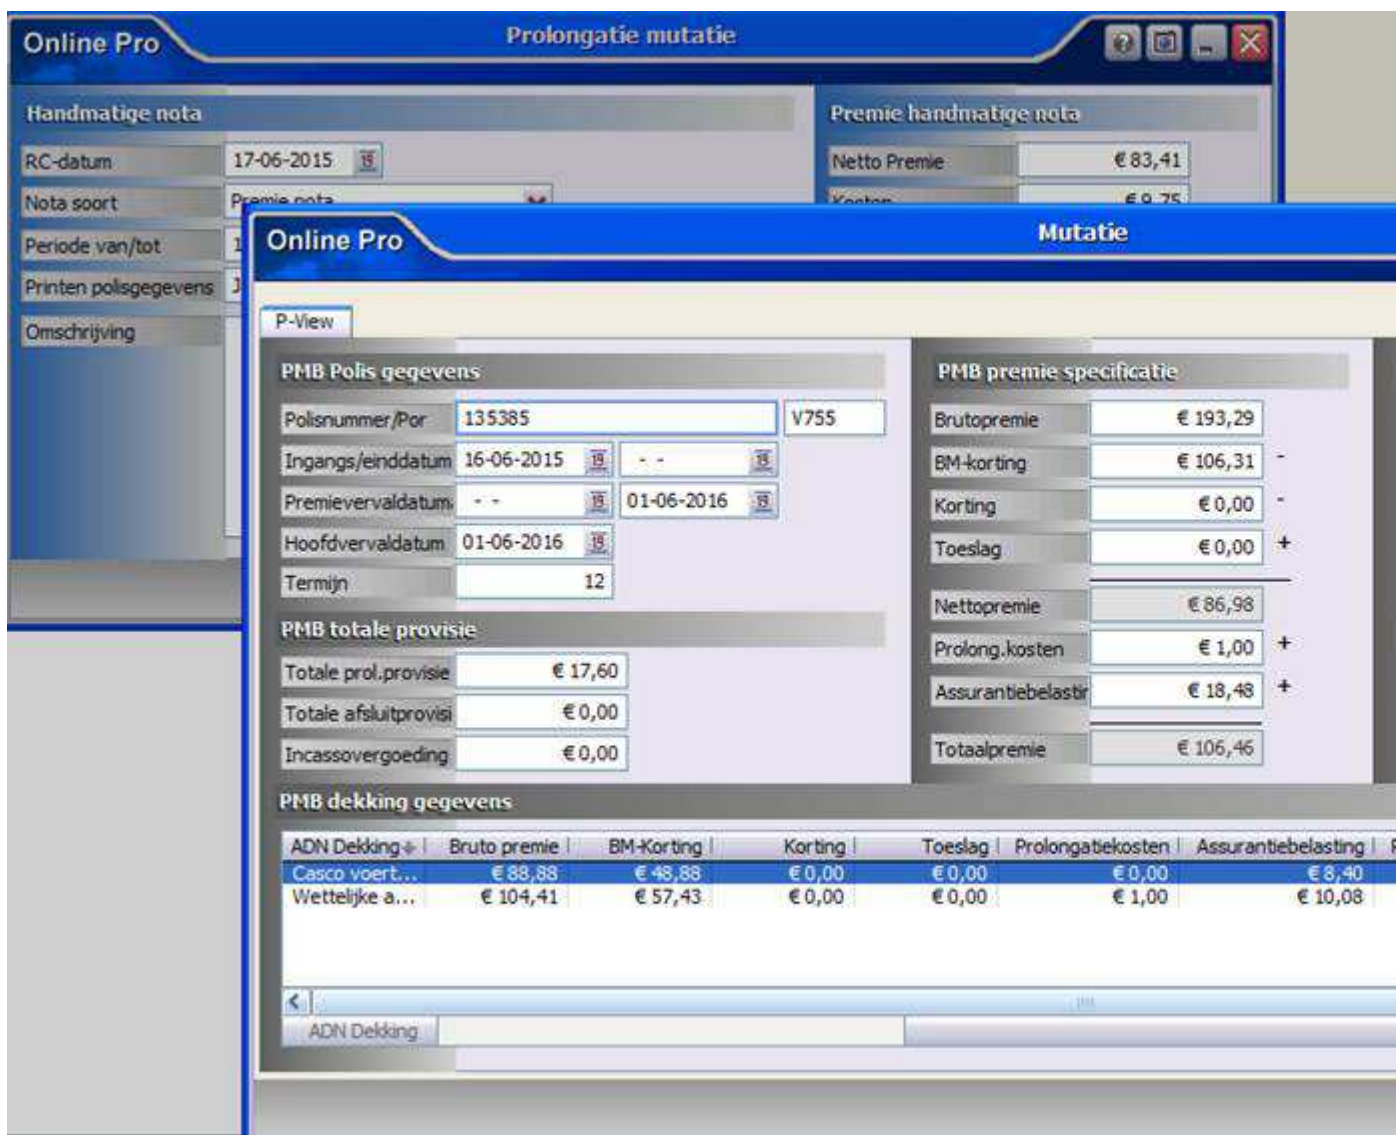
Online Pro
Prolongatie mutatie

Handmatige nota
RC-datum 17-06-2015
Nota soort Premie nota
Periode van/tot 1
Printen polisgegevens J
Omschrijving

Premie handmatige nota
Netto Premie € 83,41
Kosten € 9,75

Online Pro
Mutatie

P-View

PMB Polis gegevens
Polisnummer/Por 135385 V755
Ingangs/einddatum 16-06-2015 - -
Premievervaldatum - - 01-06-2016
Hoofdvervaldatum 01-06-2016
Termijn 12

PMB totale provisie
Totale prol.provisie € 17,60
Totale afsluitprovisi € 0,00
Incassovergoeding € 0,00

PMB premie specificatie
Brutopremie € 193,29
BM-korting € 106,31 -
Korting € 0,00 -
Toeslag € 0,00 +
Nettopremie € 86,98
Prolong.kosten € 1,00 +
Assurantiebelastir € 18,48 +
Totaalpremie € 106,46

PMB dekking gegevens

| ADN Dekking | Bruto premie | BM-Korting | Korting | Toeslag | Prolongatiekosten | Assurantiebelasting |
|---|---|---|---|---|---|---|
| Casco voert... | € 88,88 | € 48,88 | € 0,00 | € 0,00 | € 0,00 | € 8,40 |
| Wettelijke a... | € 104,41 | € 57,43 | € 0,00 | € 0,00 | € 1,00 | € 10,08 |

ADN Dekking